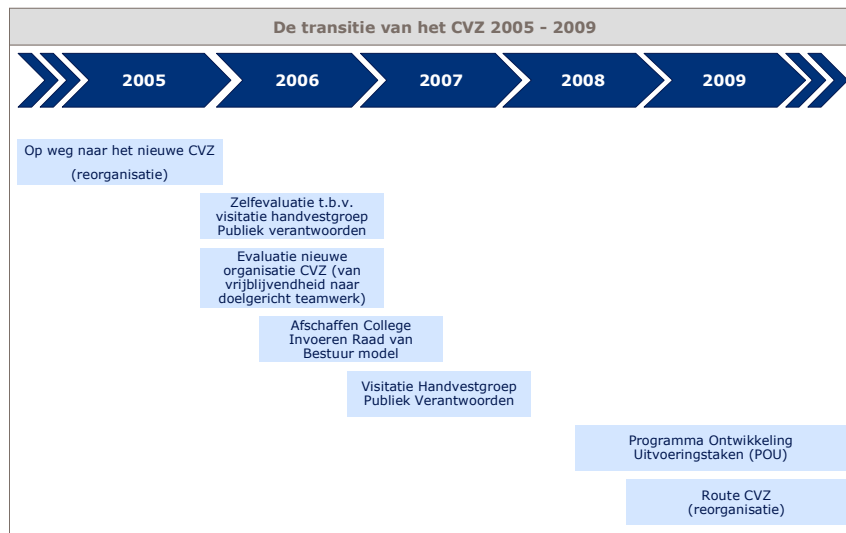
De transitie van het CVZ 2005 - 2009

2005

2006

2007

2008

2009

Op weg naar het nieuwe CVZ (reorganisatie)

Zelfevaluatie t.b.v. visitatie handvestgroep Publiek verantwoorden

Evaluatie nieuwe organisatie CVZ (van vrijblijvendheid naar doelgericht teamwerk)

Afschaffen College Invoeren Raad van Bestuur model

Visitatie Handvestgroep Publiek Verantwoorden

Programma Ontwikkeling Uitvoeringstaken (POU)

Route CVZ (reorganisatie)